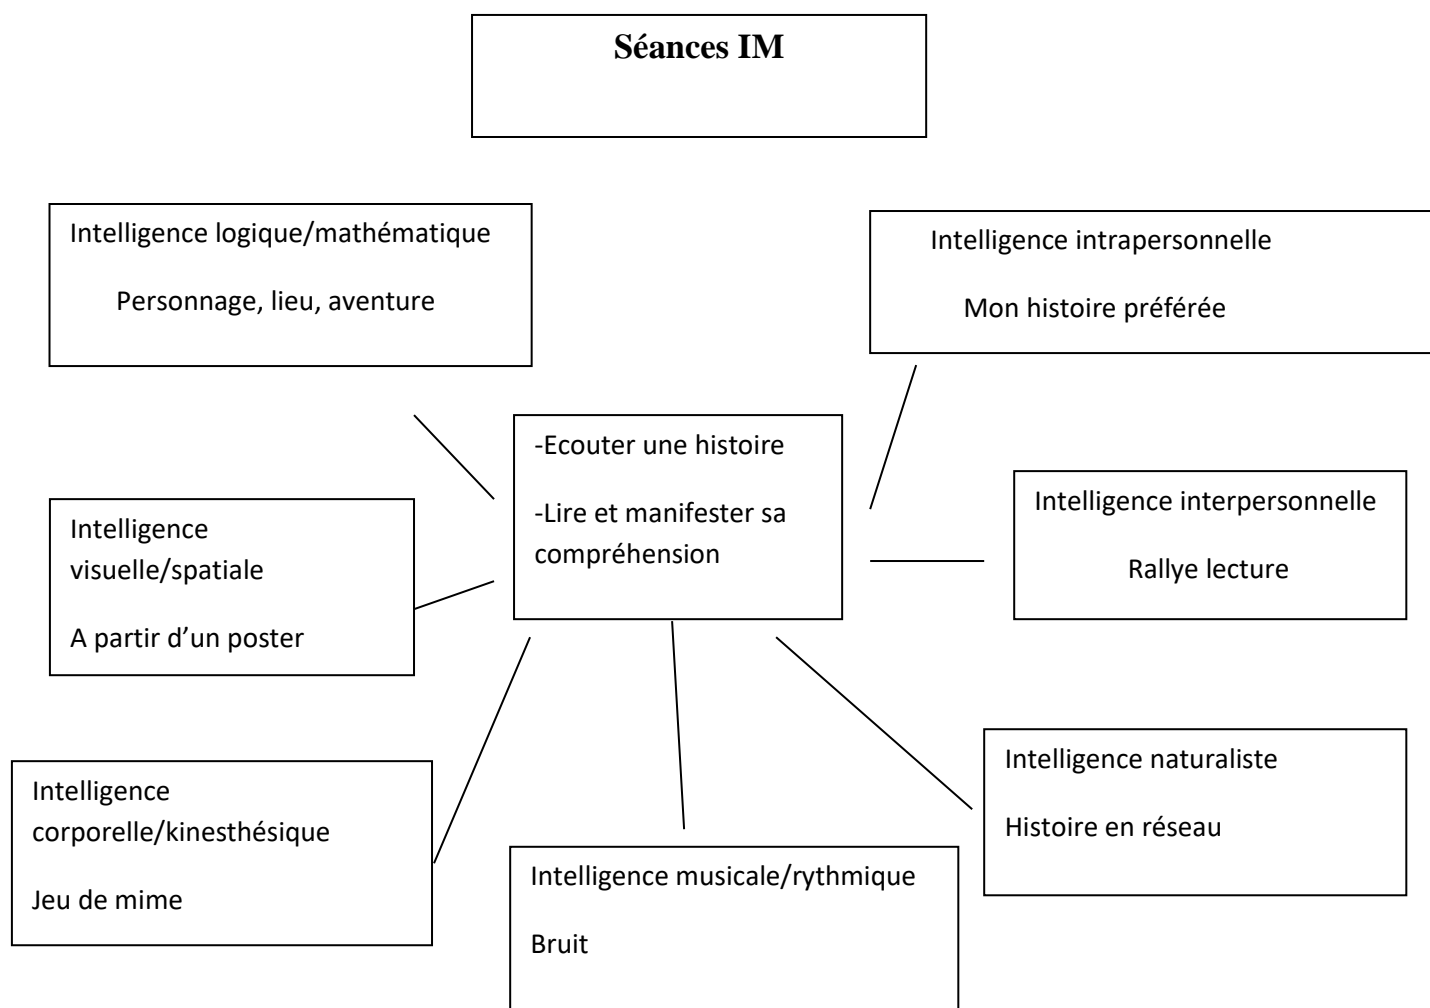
Séances IM

Intelligence logique/mathématique

Personnage, lieu, aventure

Intelligence intrapersonnelle

Mon histoire préférée

-Ecouter une histoire

-Lire et manifester sa compréhension

Intelligence visuelle/spatiale

A partir d'un poster

Intelligence interpersonnelle

Rallye lecture

Intelligence corporelle/kinesthésique

Jeu de mime

Intelligence musicale/rythmique

Bruit

Intelligence naturaliste

Histoire en réseau